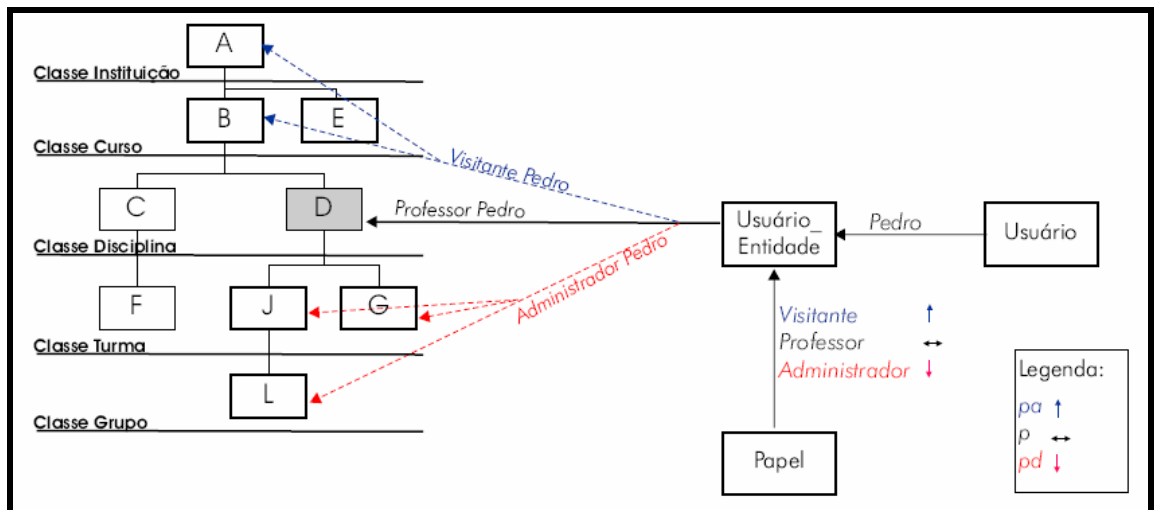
A

Classe Instituição

B

E

Classe Curso

Visitante Pedro

C

D

Professor Pedro

Classe Disciplina

Administrador Pedro

F

J

G

Classe Turma

L

Classe Grupo

Usuário_ Entidade

Pedro

Usuário

Visitante ↑

Professor ↔

Administrador ↓

Papel

Legenda:

pa ↑

p ↔

pd ↓